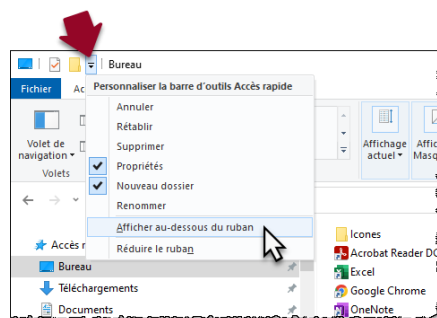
Bureau

Fichier Ac

Volet de navigation

Volets

Personnaliser la barre d'outils Accès rapide

Annuler

Rétablir

Supprimer

Propriétés

Nouveau dossier

Renommer

Afficher au-dessous du ruban

Réduire le ruban

Affichage actuel

Affic Masq

Accès r

Bureau

Téléchargements

Documents

Icones

Acrobat Reader DC

Excel

Google Chrome

OneNote